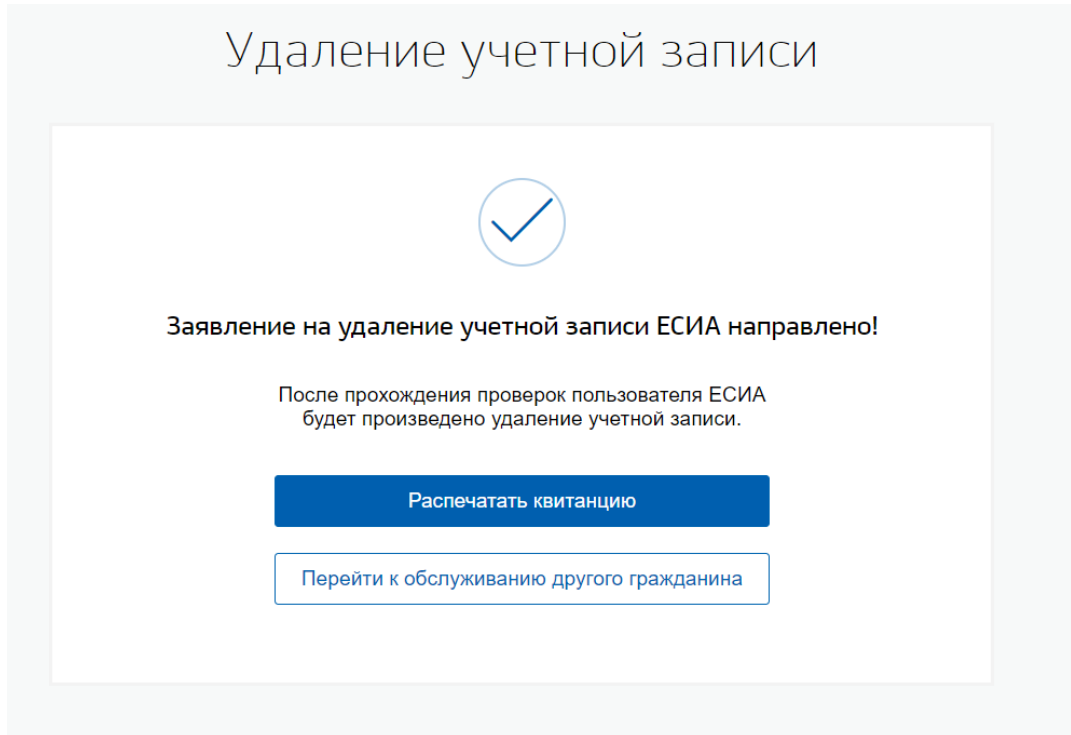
Удаление учетной записи

Заявление на удаление учетной записи ЕСИА направлено!

После прохождения проверок пользователя ЕСИА будет произведено удаление учетной записи.

Распечатать квитанцию

Перейти к обслуживанию другого гражданина